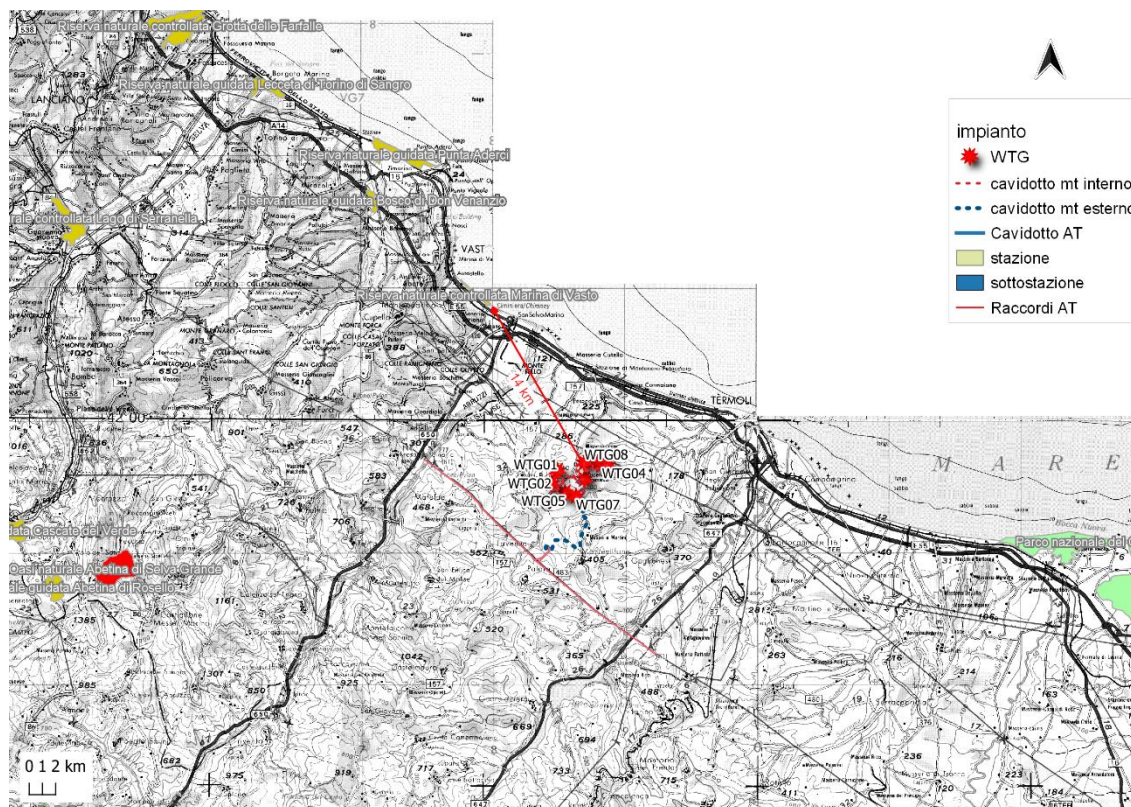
Riserva naturale controllata Grotta delle Farfalle
Riserva naturale guidata Lecceta di Torino di Sangro
Riserva naturale guidata Punta Aderci
Riserva naturale guidata Bosco di Don Venanzio
rale controllata Lago di Serranella
Riserva naturale controllata Marina di Vasto
LANCIANO
VAST
TERMOLI
14 km
WTG01
WTG08
WTG04
WTG02
WTG05
WTG07
M A R E
data Cascate del Verde
Oasi naturale Abetina di Selva Grande
e guidata Abetina di Rosello
Parco nazionale del G

impianto
WTG
cavidotto mt interno
cavidotto mt esterno
Cavidotto AT
stazione
sottostazione
Raccordi AT

0 1 2 km